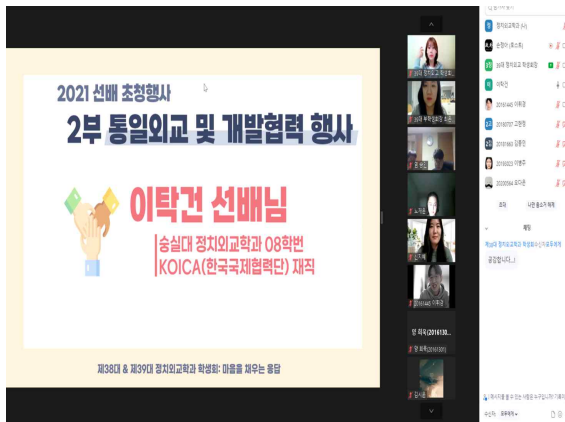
2021 선배 초청행사

2부 통일외교 및 개발협력 행사

이탁건 선배님

숭실대 정치외교학과 08학번

KOICA(한국국제협력단) 재직

제38대 & 제39대 정치외교학과 학생회: 마음을 채우는 응답

정치외교학과

이탁건

20161445 이희정

20180707 고현정

20181663 김용민

20180023 이윤주

20200564 조아윤

채팅

공감합니다..

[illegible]